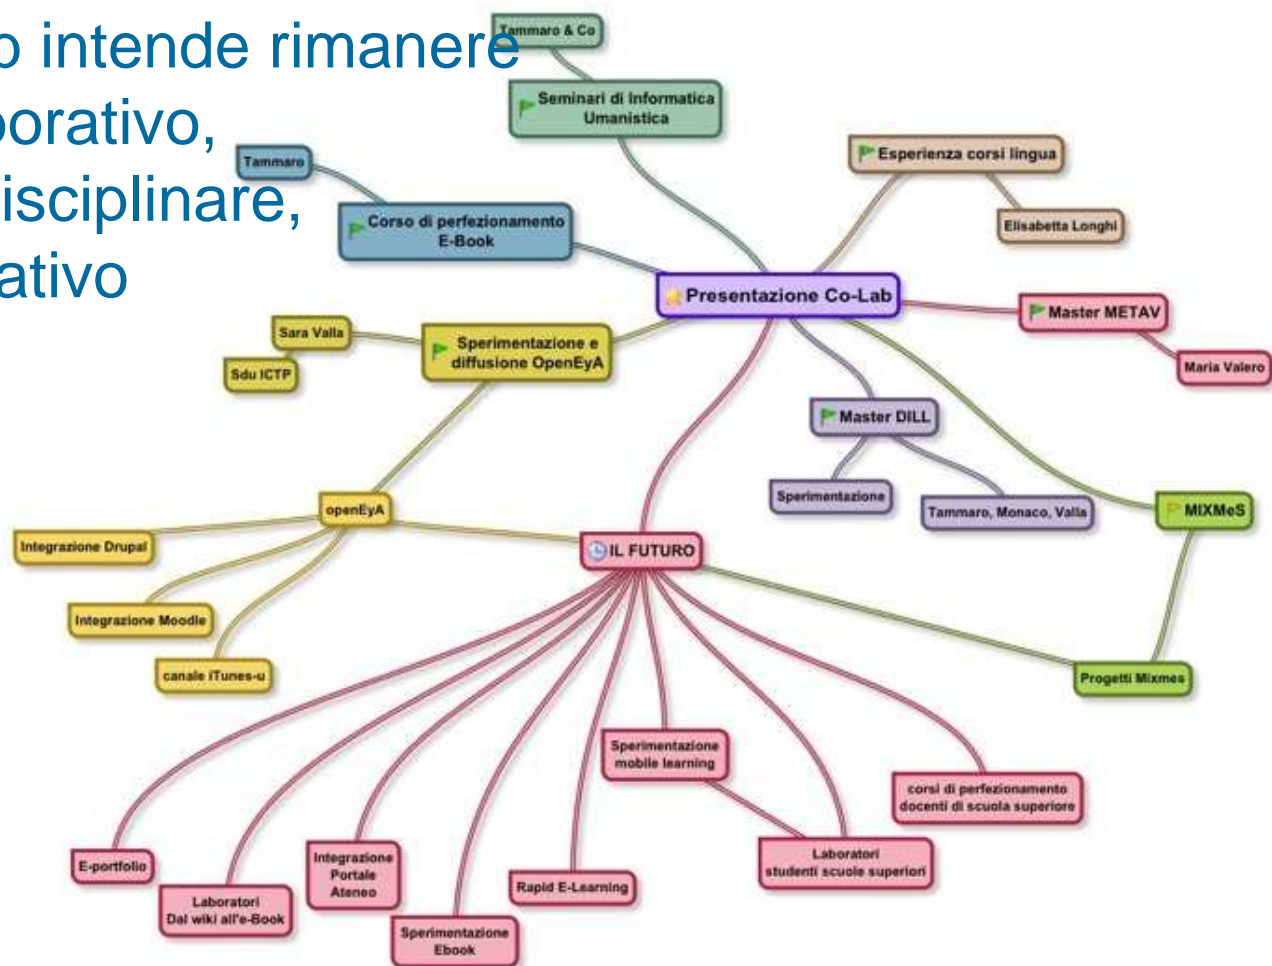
o intende rimanere
borativo,
isciplinare,
ativo

Tammaro & Co

Seminari di Informatica Umanistica

Esperienza corsi lingua

Elisabetta Longhi

Tammaro

Corso di perfezionamento E-Book

Presentazione Co-Lab

Master METAV

Maria Valero

Sara Valla

Sdu ICTP

Sperimentazione e diffusione OpenEyA

Master DILL

Sperimentazione

Tammaro, Monaco, Valla

MIXMeS

openEyA

Integrazione Drupal

IL FUTURO

Integrazione Moodle

canale iTunes-u

Progetti Mixmes

Sperimentazione mobile learning

corsi di perfezionamento docenti di scuola superiore

E-portfolio

Integrazione Portale Ateneo

Laboratori studenti scuole superiori

Rapid E-Learning

Laboratori Dal wiki all'e-Book

Sperimentazione Ebook